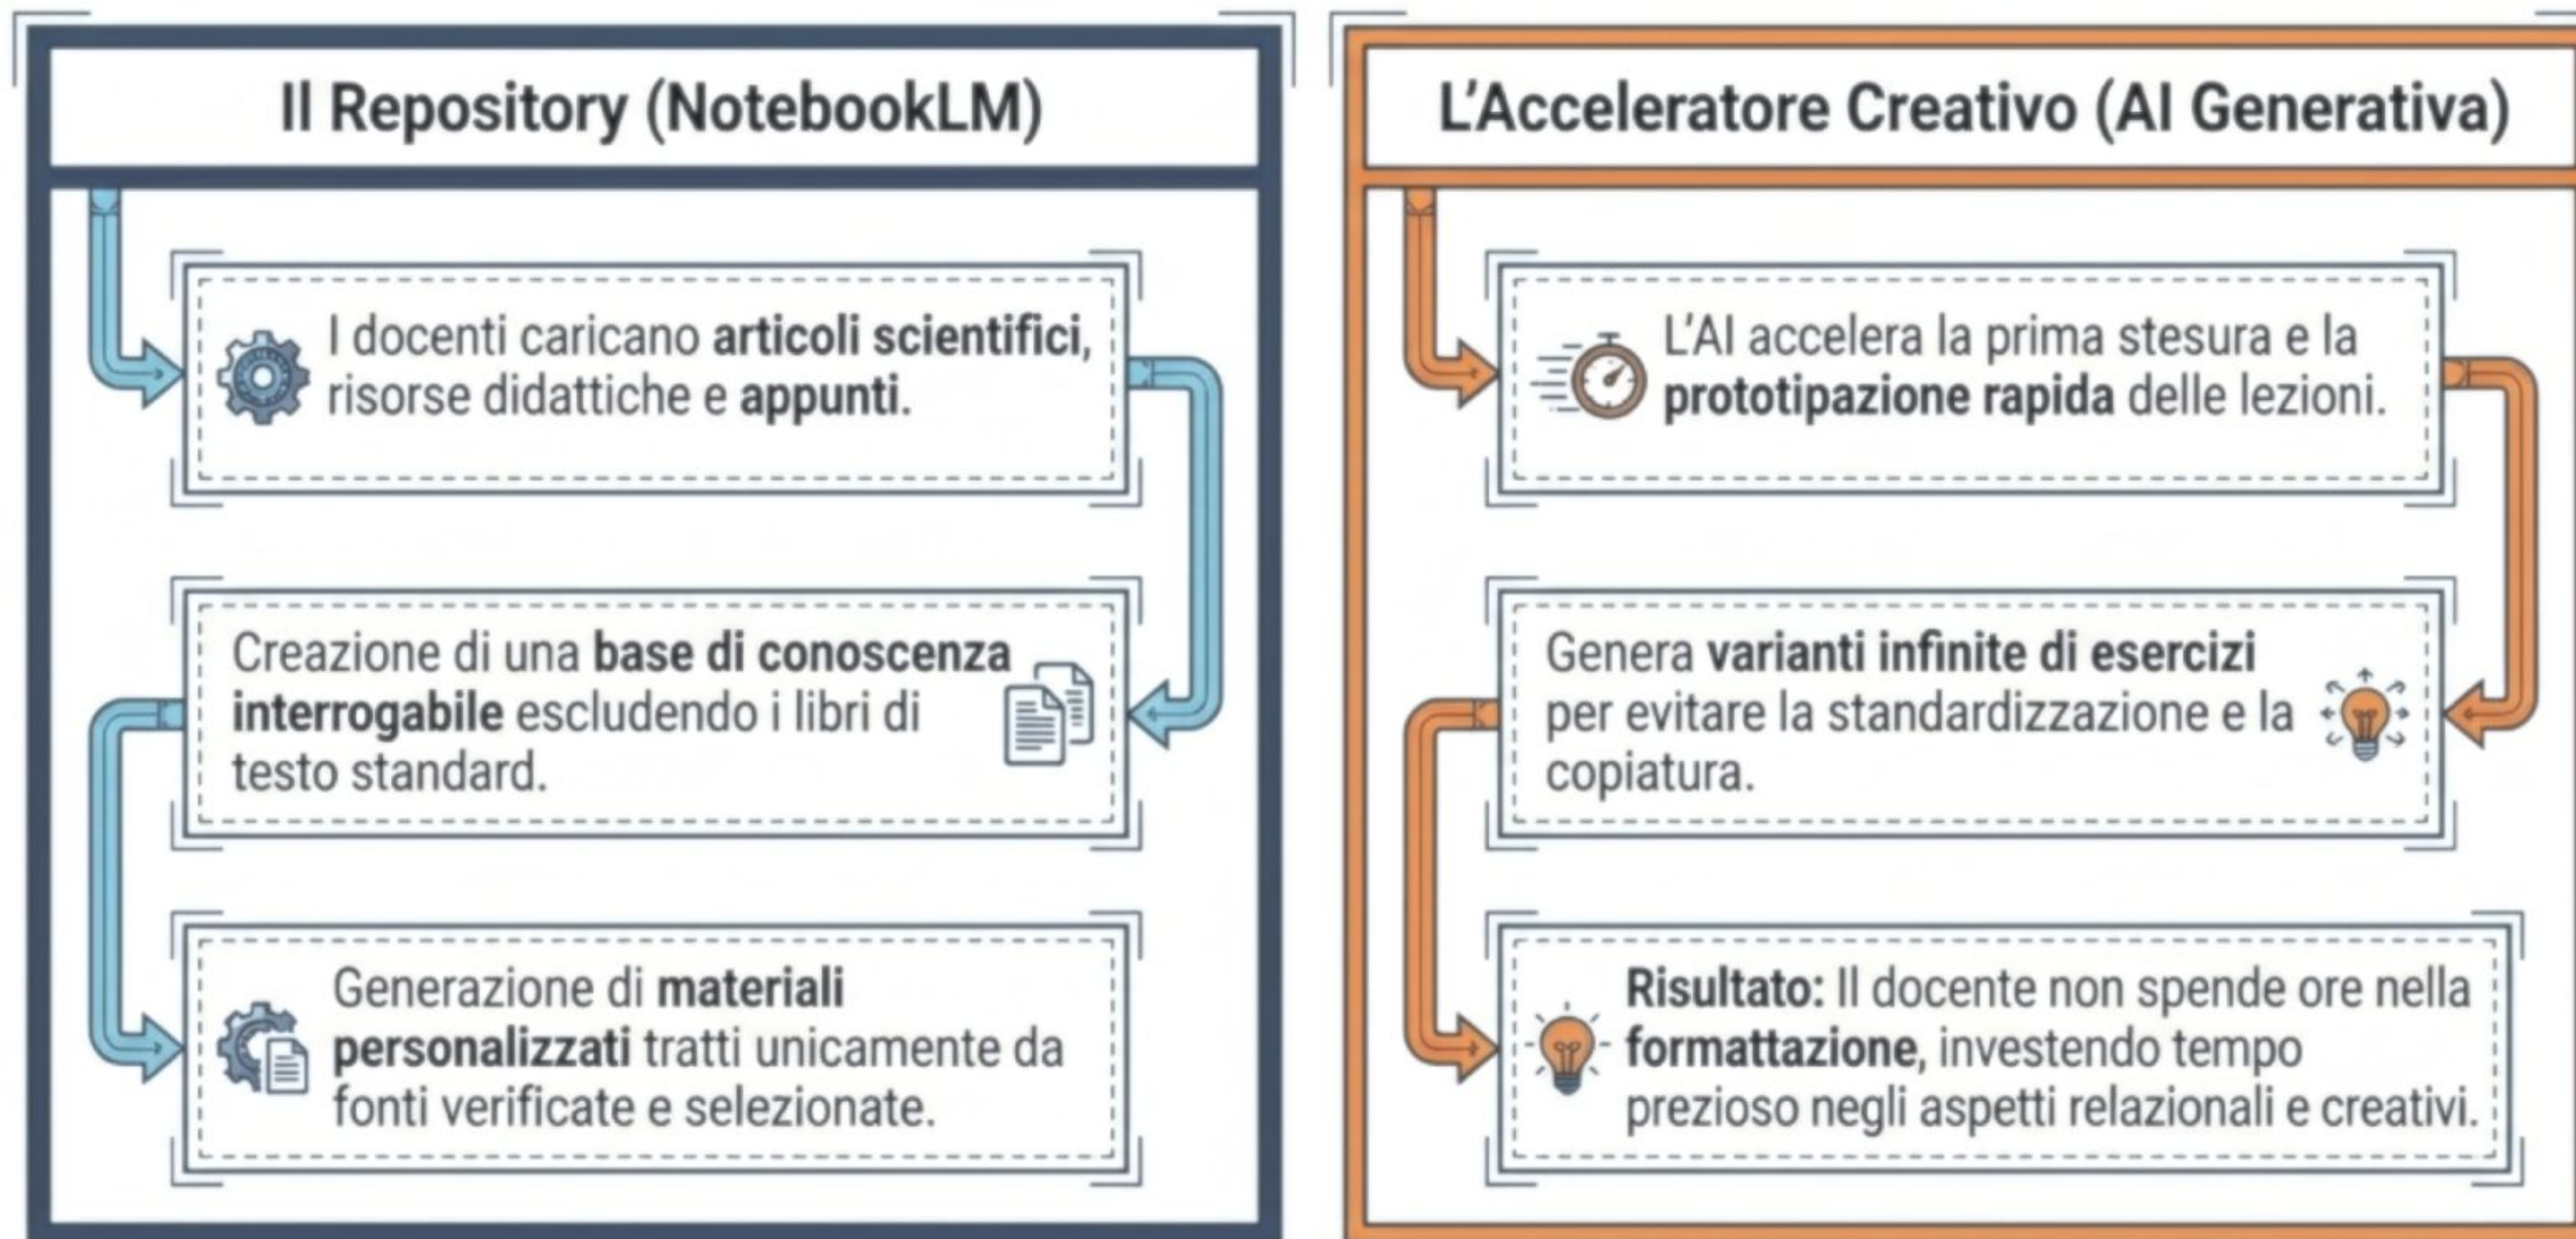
Il Repository (NotebookLM)

I docenti caricano articoli scientifici, risorse didattiche e appunti.

Creazione di una base di conoscenza interrogabile escludendo i libri di testo standard.

Generazione di materiali personalizzati tratti unicamente da fonti verificate e selezionate.

L'Acceleratore Creativo (AI Generativa)

L'AI accelera la prima stesura e la prototipazione rapida delle lezioni.

Genera varianti infinite di esercizi per evitare la standardizzazione e la copiatura.

Risultato: Il docente non spende ore nella formattazione, investendo tempo prezioso negli aspetti relazionali e creativi.